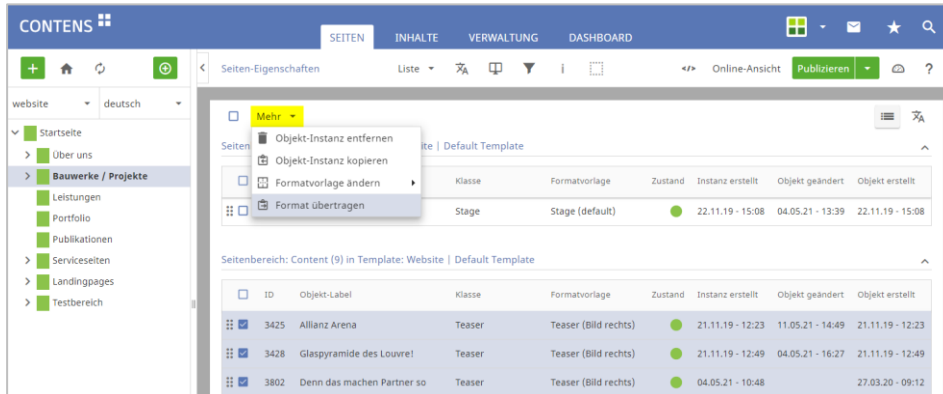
CONTENS

SEITEN INHALTE VERWALTUNG DASHBOARD

website deutsch

Startseite
Über uns
Bauwerke / Projekte
Leistungen
Portfolio
Publikationen
Serviceseiten
Landingpages
Testbereich

Seiten-Eigenschaften Liste i Online-Ansicht Publizieren ?

Mehr
Objekt-Instanz entfernen
Objekt-Instanz kopieren
Formatvorlage ändern
Format übertragen

Seiten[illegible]site | Default Template

| | Klasse | Formatvorlage | Zustand | Instanz erstellt | Objekt geändert | Objekt erstellt |
|---|---|---|---|---|---|---|
| | Stage | Stage (default) | | 22.11.19 - 15:08 | 04.05.21 - 13:39 | 22.11.19 - 15:08 |

Seitenbereich: Content (9) in Template: Website | Default Template

| ID | Objekt-Label | Klasse | Formatvorlage | Zustand | Instanz erstellt | Objekt geändert | Objekt erstellt |
|---|---|---|---|---|---|---|---|
| 3425 | Allianz Arena | Teaser | Teaser (Bild rechts) | | 21.11.19 - 12:23 | 11.05.21 - 14:49 | 21.11.19 - 12:23 |
| 3428 | Glaspyramide des Louvre! | Teaser | Teaser (Bild rechts) | | 21.11.19 - 12:49 | 04.05.21 - 16:27 | 21.11.19 - 12:49 |
| 3802 | Denn das machen Partner so | Teaser | Teaser (Bild rechts) | | 04.05.21 - 10:48 | | 27.03.20 - 09:12 |